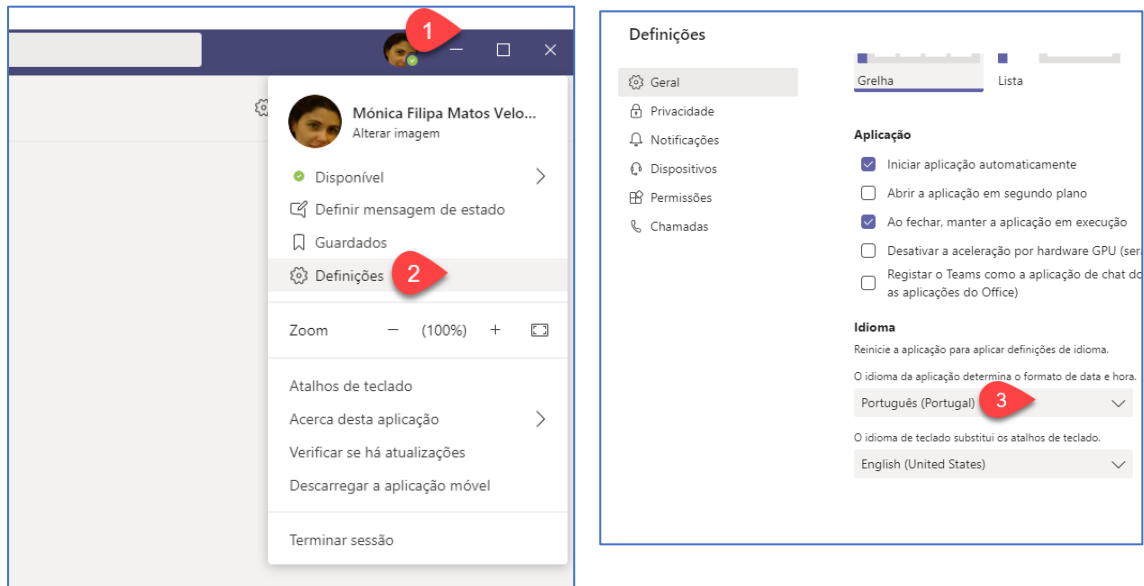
1

Mónica Filipa Matos Velo...
Alterar imagem

Disponível
Definir mensagem de estado
Guardados
Definições
2

Zoom − (100%) +

Atalhos de teclado
Acerca desta aplicação
Verificar se há atualizações
Descarregar a aplicação móvel

Terminar sessão

Definições

Geral
Privacidade
Notificações
Dispositivos
Permissões
Chamadas

Grelha
Lista

Aplicação
Iniciar aplicação automaticamente
Abrir a aplicação em segundo plano
Ao fechar, manter a aplicação em execução
Desativar a aceleração por hardware GPU (ser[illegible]
Registar o Teams como a aplicação de chat d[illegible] as aplicações do Office)

Idioma
Reinicie a aplicação para aplicar definições de idioma.
O idioma da aplicação determina o formato de data e hora.
Português (Portugal)
3
O idioma de teclado substitui os atalhos de teclado.
English (United States)